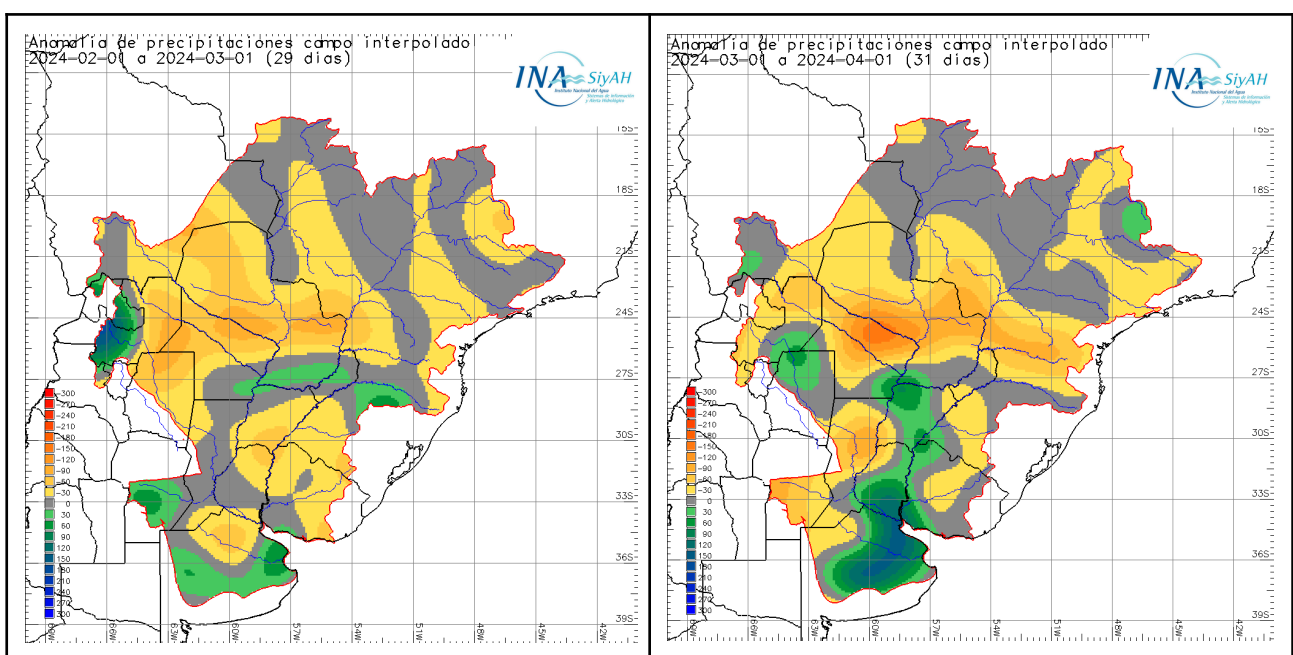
Anomalía de precipitaciones campo interpolado
2024-02-01 a 2024-03-01 (29 días)

INA SiyAH
Instituto Nacional del Agua
Sistema de Información y Alerta Hidrológico

15S
18S
21S
24S
27S
30S
33S
36S
39S

-300
-270
-240
-210
-180
-150
-120
-90
-60
-30
0
30
60
90
120
150
180
210
240
270
300

69W 66W 63W 60W 57W 54W 51W 48W 45W 42W

Anomalía de precipitaciones campo interpolado
2024-03-01 a 2024-04-01 (31 días)

INA SiyAH
Instituto Nacional del Agua
Sistema de Información y Alerta Hidrológico

15S
18S
21S
24S
27S
30S
33S
36S
39S

-300
-270
-240
-210
-180
-150
-120
-90
-60
-30
0
30
60
90
120
150
180
210
240
270
300

69W 66W 63W 60W 57W 54W 51W 48W 45W 42W